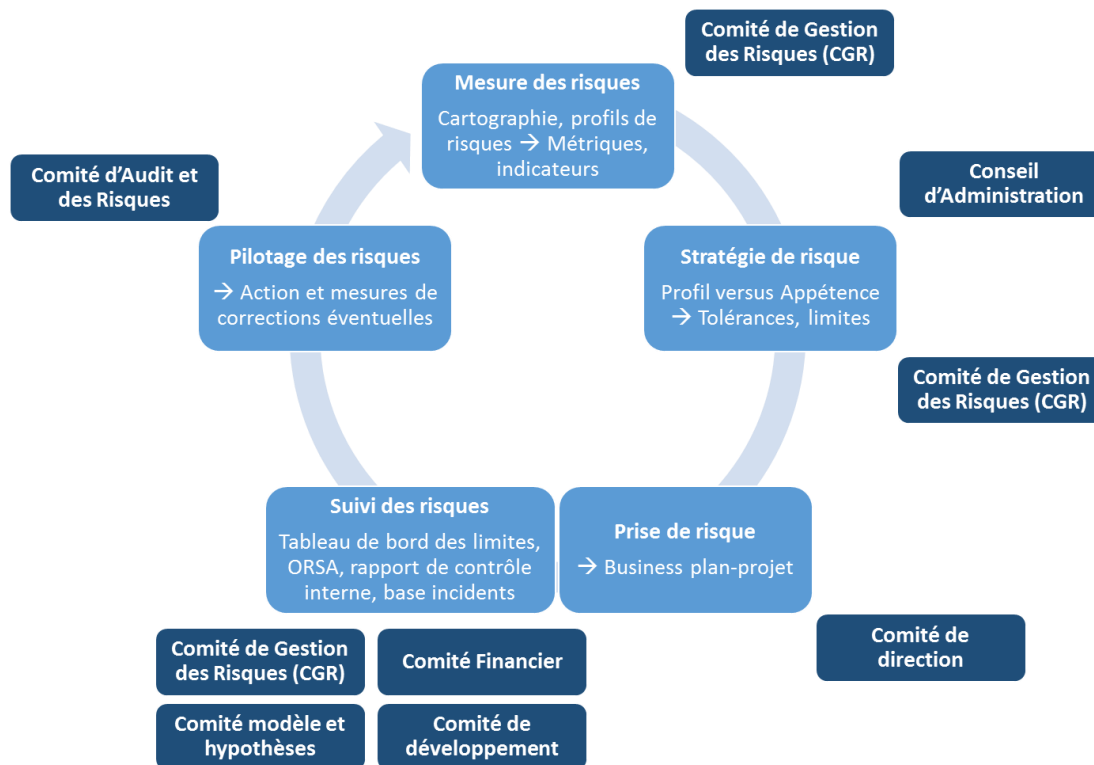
Comité de Gestion des Risques (CGR)

Mesure des risques

Cartographie, profils de risques → Métriques, indicateurs

Comité d'Audit et des Risques

Conseil d'Administration

Pilotage des risques

→ Action et mesures de corrections éventuelles

Stratégie de risque

Profil versus Appétence → Tolérances, limites

Comité de Gestion des Risques (CGR)

Suivi des risques

Tableau de bord des limites, ORSA, rapport de contrôle interne, base incidents

Prise de risque

→ Business plan-projet

Comité de direction

Comité de Gestion des Risques (CGR)

Comité Financier

Comité modèle et hypothèses

Comité de développement